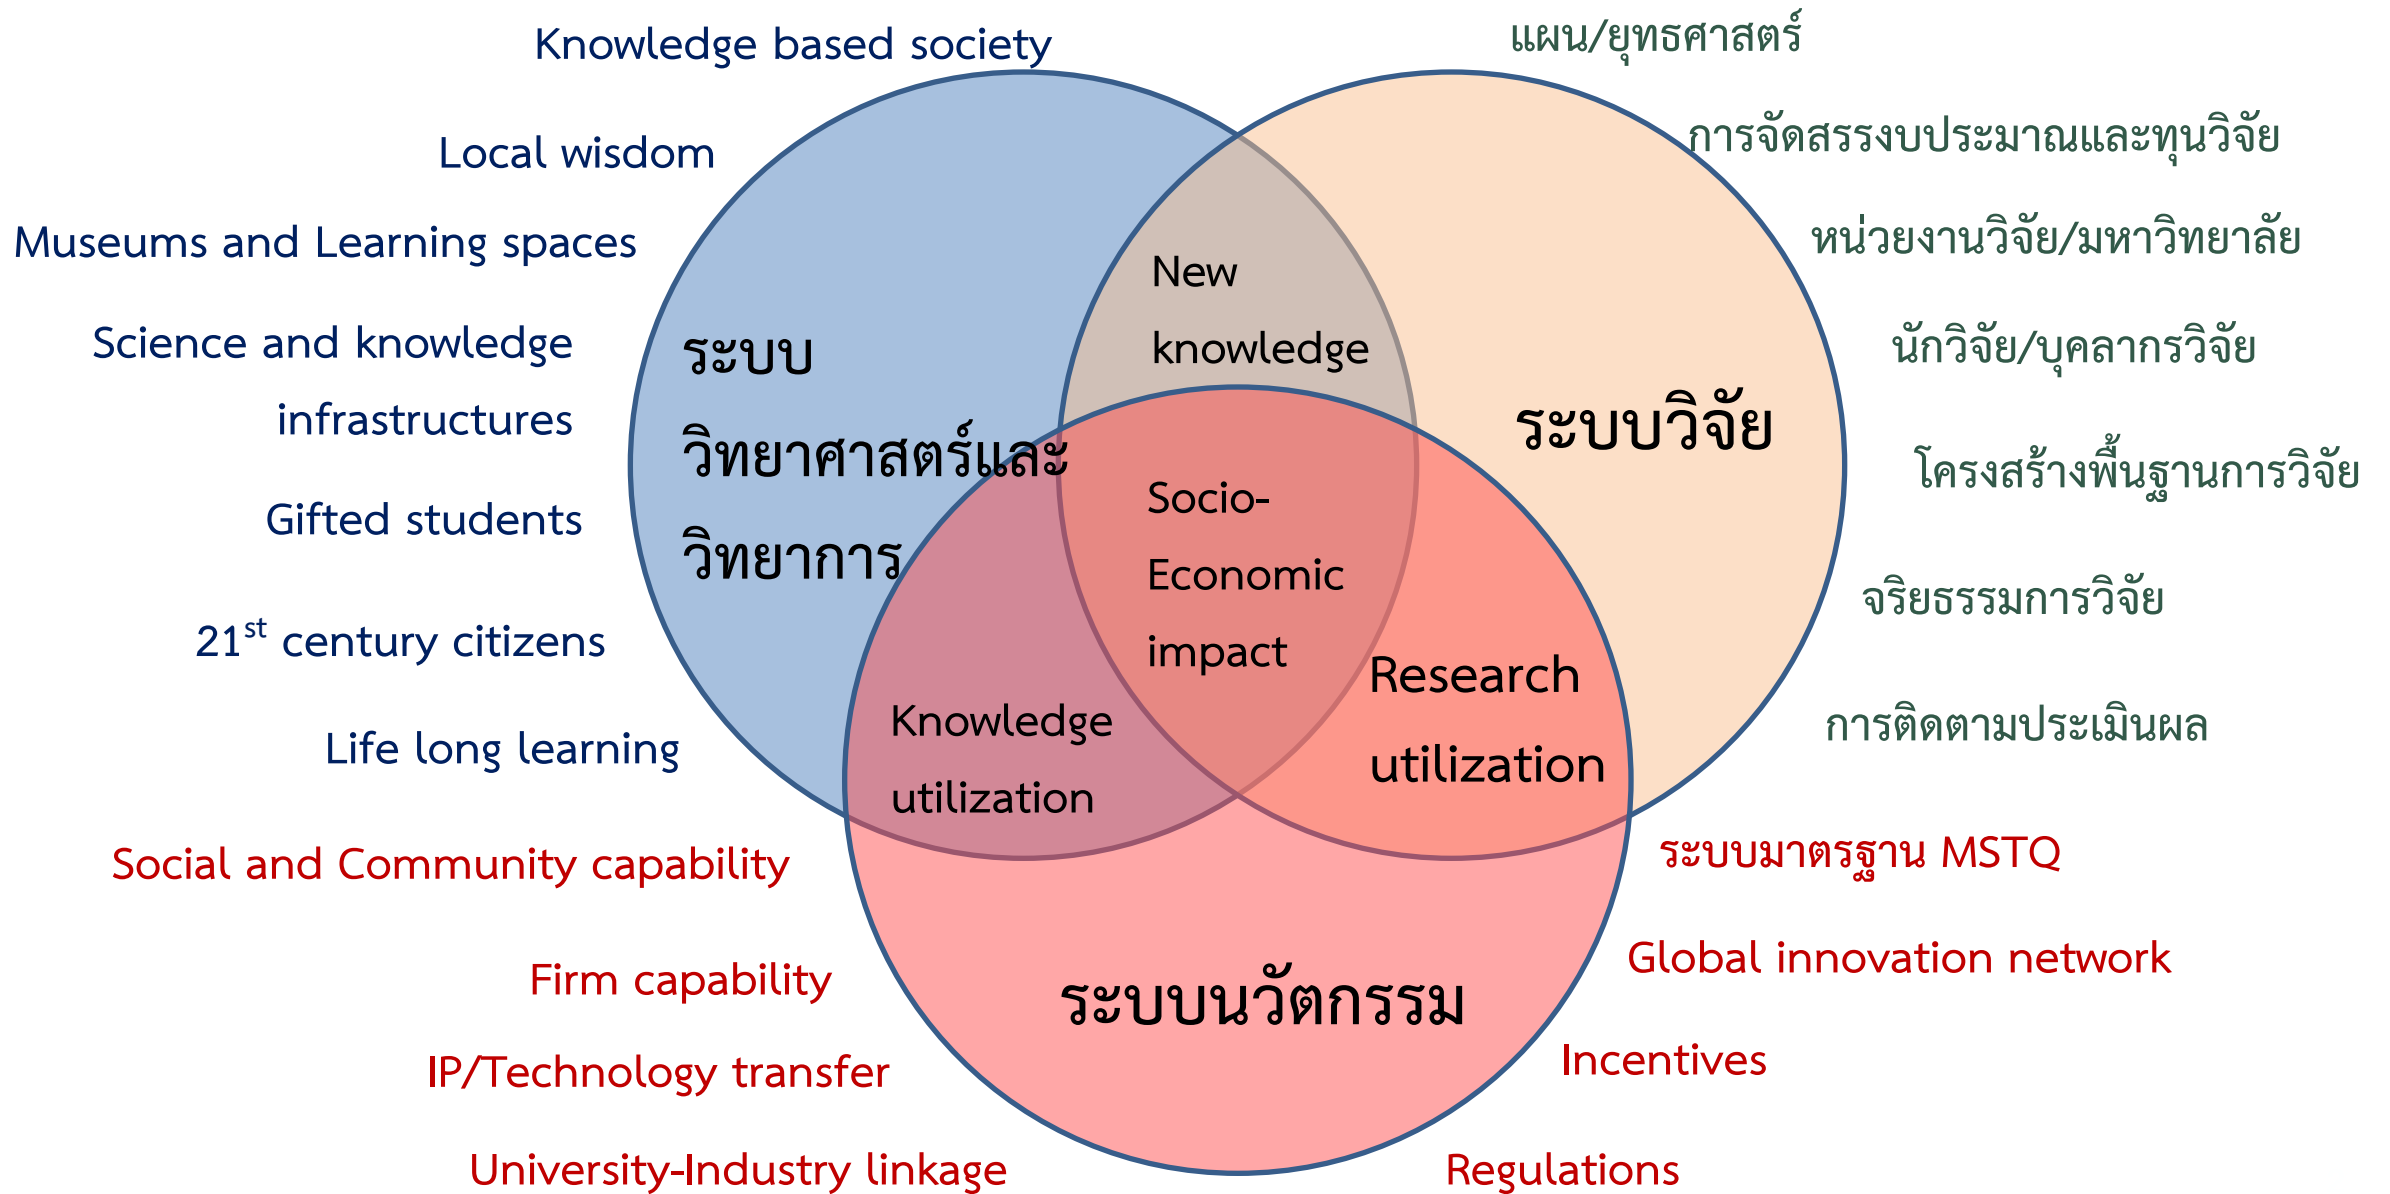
Knowledge based society

Local wisdom

Museums and Learning spaces

Science and knowledge infrastructures

Gifted students

$21^{st}$ century citizens

Life long learning

ระบบวิทยาศาสตร์และวิทยาการ

New knowledge

Socio-Economic impact

Knowledge utilization

Research utilization

ระบบวิจัย

ระบบนวัตกรรม

แผน/ยุทธศาสตร์

การจัดสรรงบประมาณและทุนวิจัย

หน่วยงานวิจัย/มหาวิทยาลัย

นักวิจัย/บุคลากรวิจัย

โครงสร้างพื้นฐานการวิจัย

จริยธรรมการวิจัย

การติดตามประเมินผล

Social and Community capability

Firm capability

IP/Technology transfer

University-Industry linkage

ระบบมาตรฐาน MSTQ

Global innovation network

Incentives

Regulations